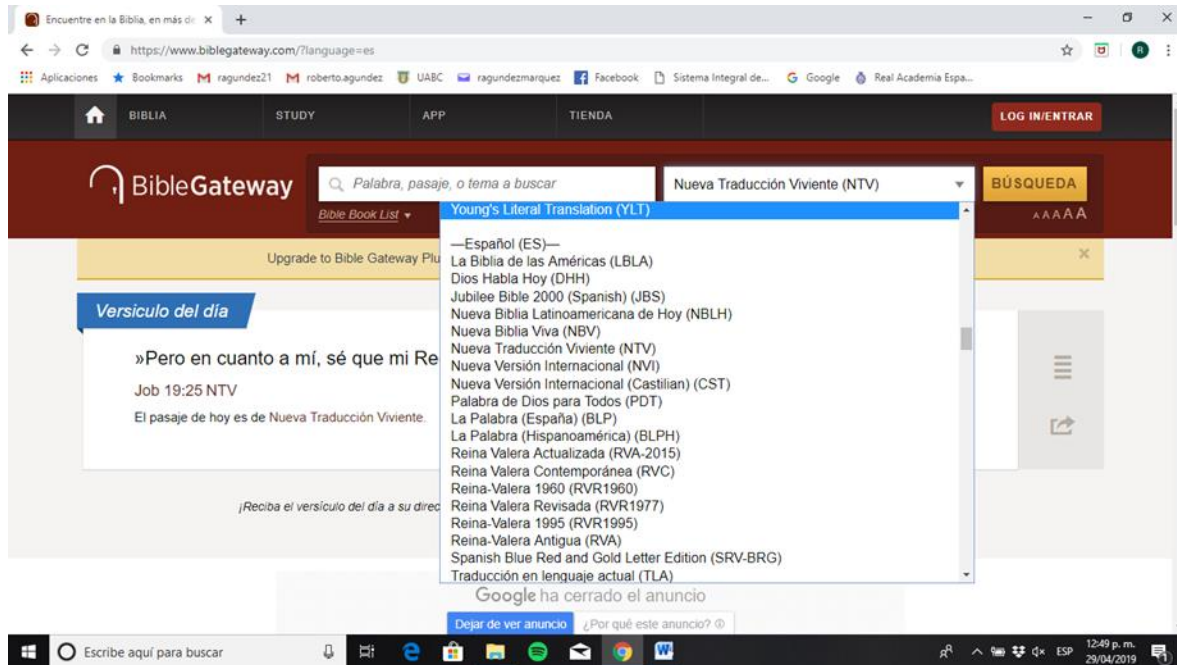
Encuentre en la Biblia, en más de ×
+
https://www.biblegateway.com/?language=es
Aplicaciones Bookmarks ragundez21 roberto.agundez UABC ragundezmarquez Facebook Sistema Integral de... Google Real Academia Espa...

BIBLIA STUDY APP TIENDA LOG IN/ENTRAR

BibleGateway
Palabra, pasaje, o tema a buscar
Nueva Traducción Viviente (NTV)
BÚSQUEDA
Bible Book List
AAAAA

Young's Literal Translation (YLT)
—Español (ES)—
La Biblia de las Américas (LBLA)
Dios Habla Hoy (DHH)
Jubilee Bible 2000 (Spanish) (JBS)
Nueva Biblia Latinoamericana de Hoy (NBLH)
Nueva Biblia Viva (NBV)
Nueva Traducción Viviente (NTV)
Nueva Versión Internacional (NVI)
Nueva Versión Internacional (Castilian) (CST)
Palabra de Dios para Todos (PDT)
La Palabra (España) (BLP)
La Palabra (Hispanoamérica) (BLPH)
Reina Valera Actualizada (RVA-2015)
Reina Valera Contemporánea (RVC)
Reina-Valera 1960 (RVR1960)
Reina Valera Revisada (RVR1977)
Reina-Valera 1995 (RVR1995)
Reina-Valera Antigua (RVA)
Spanish Blue Red and Gold Letter Edition (SRV-BRG)
Traducción en lenguaje actual (TLA)

Upgrade to Bible Gateway Plu
×

Versiculo del día
»Pero en cuanto a mí, sé que mi Re
Job 19:25 NTV
El pasaje de hoy es de Nueva Traducción Viviente.

¡Reciba el versículo del día a su direc

Google ha cerrado el anuncio
Dejar de ver anuncio ¿Por qué este anuncio?

Escribe aquí para buscar
ESP 12:49 p. m. 29/04/2019